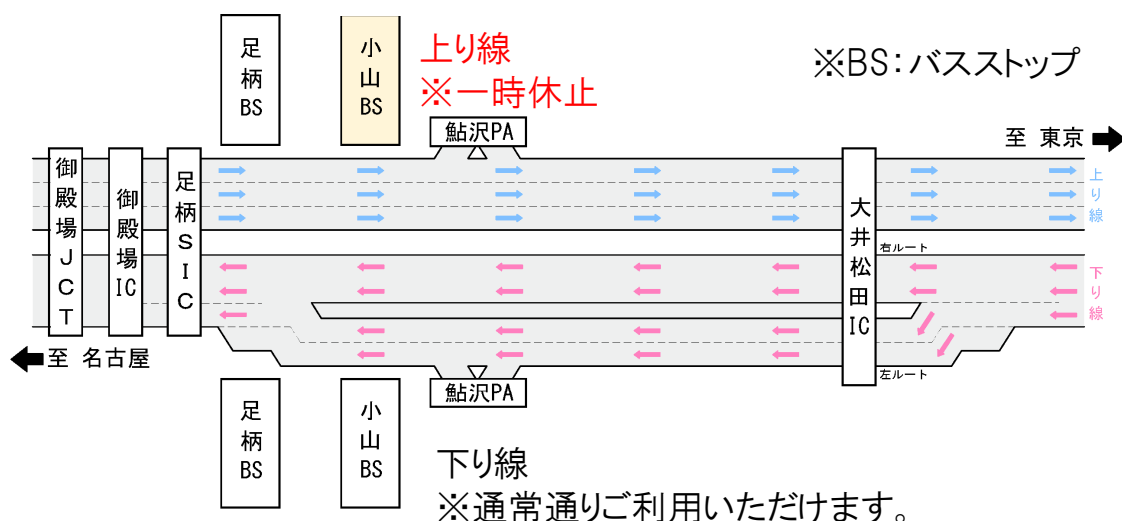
足柄BS

小山BS

上り線
※一時休止

※BS：バスストップ

鮎沢PA

至 東京

御殿場JCT

御殿場IC

足柄SIC

大井松田IC

上り線

右ルート

下り線

左ルート

至 名古屋

鮎沢PA

足柄BS

小山BS

下り線
※通常通りご利用いただけます。